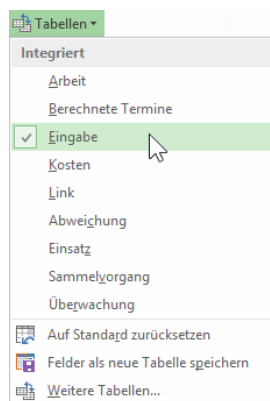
Tabellen

Integriert

Arbeit

Berechnete Termine

Eingabe

Kosten

Link

Abweichung

Einsatz

Sammelvorgang

Überwachung

Auf Standard zurücksetzen

Felder als neue Tabelle speichern

Weitere Tabellen...